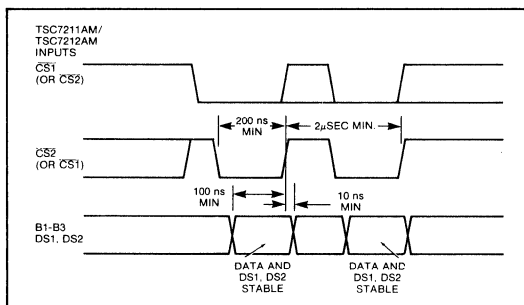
TSC7211AM/
TSC7212AM
INPUTS

$\overline{CS1}$
(OR $\overline{CS2}$)

200 ns
MIN

2μSEC MIN.

$\overline{CS2}$
(OR $\overline{CS1}$)

100 ns
MIN

10 ns
MIN

B1-B3
DS1, DS2

DATA AND
DS1, DS2
STABLE

DATA AND
DS1, DS2
STABLE